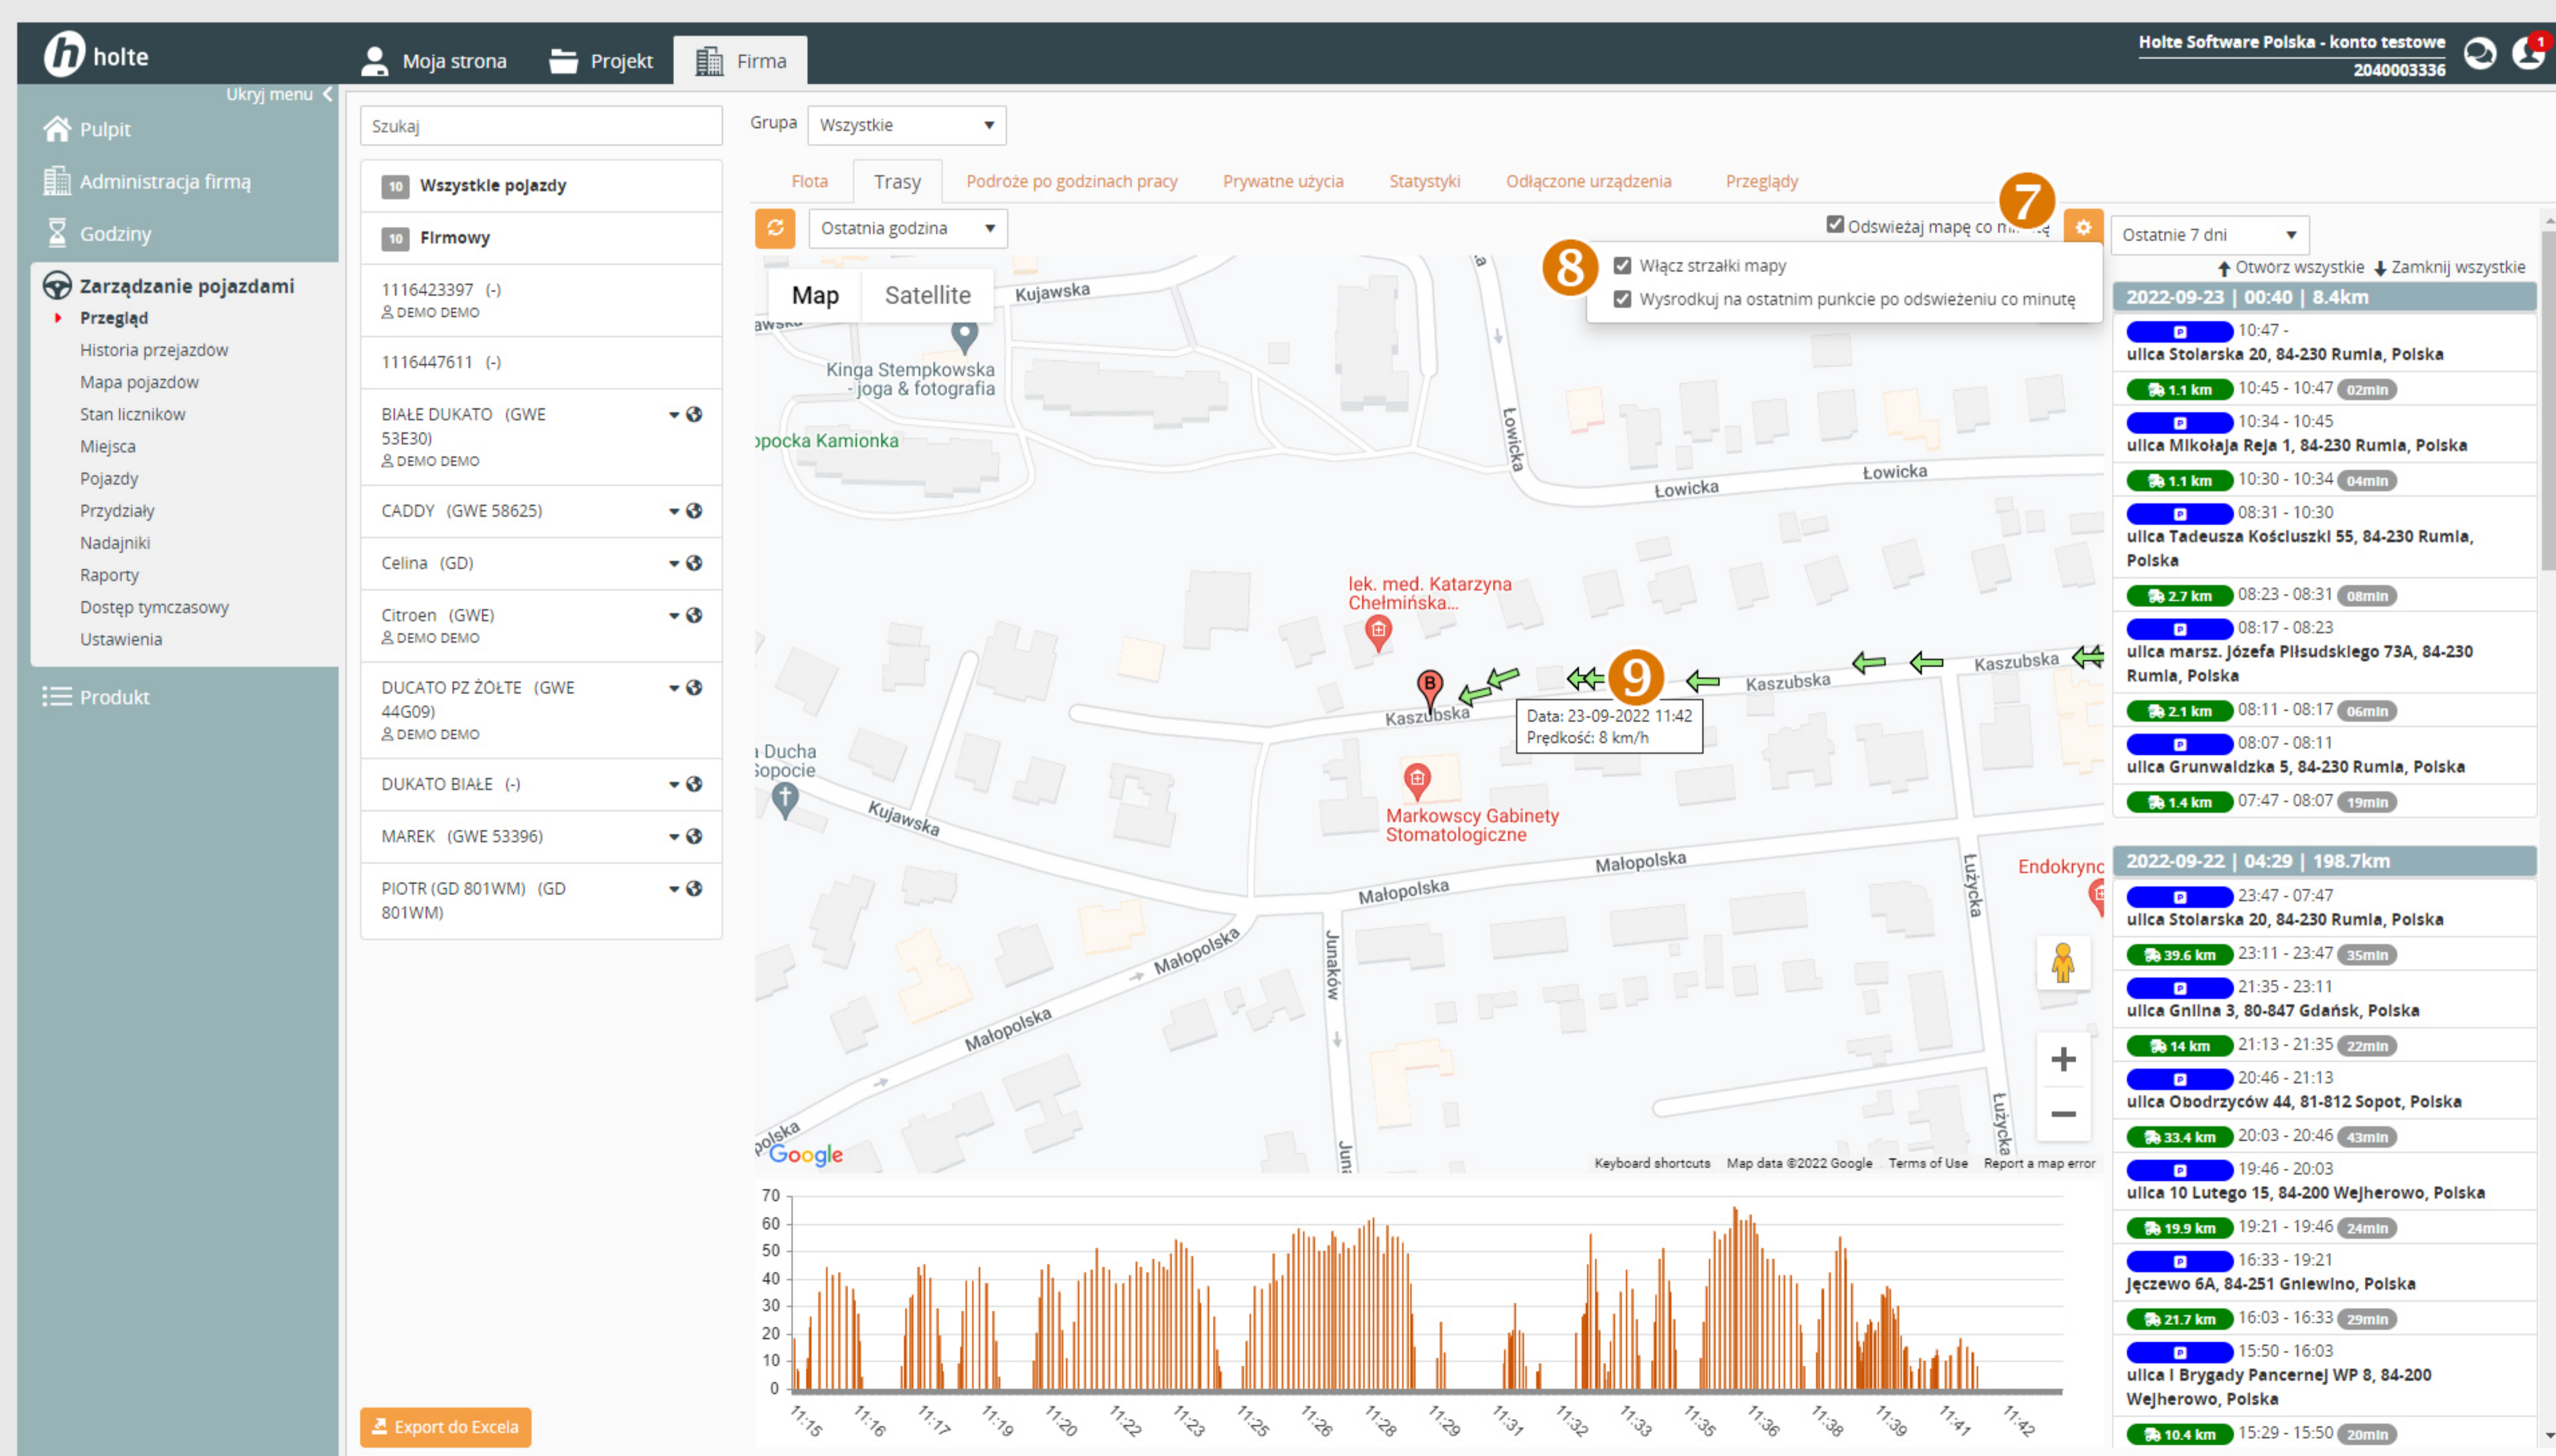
holte
Moja strona
Projekt
Firma
Holte Software Polska - konto testowe
2040003336
1

Ukryj menu
Pulpit
Administracja firmą
Godziny
Zarządzanie pojazdami
Przegląd
Historia przejazdow
Mapa pojazdow
Stan licznikow
Miejsca
Pojazdy
Przydziały
Nadajniki
Raporty
Dostęp tymczasowy
Ustawienia
Produkt

Szukaj
10 Wszystkie pojazdy
10 Firmowy
1116423397 (-)
DEMO DEMO
1116447611 (-)
BIAŁE DUKATO (GWE 53E30)
DEMO DEMO
CADDY (GWE 58625)
Celina (GD)
Citroen (GWE)
DEMO DEMO
DUCATO PZ ŻÓŁTE (GWE 44G09)
DEMO DEMO
DUKATO BIAŁE (-)
MAREK (GWE 53396)
PIOTR (GD 801WM) (GD 801WM)
Export do Excela

Grupa
Wszystkie
Flota
Trasy
Podróże po godzinach pracy
Prywatne użycia
Statystyki
Odłączone urządzenia
Przeglądy
Ostatnia godzina
Odswieżaj mapę co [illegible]
7
Ostatnie 7 dni
8
Włącz strzałki mapy
Wysrodkuj na ostatnim punkcie po odswieżeniu co minutę
Map
Satellite
Kujawska
Kinga Stempkowska - joga & fotografia
Łowicka
lek. med. Katarzyna Chełmińska...
Kaszubska
9
Data: 23-09-2022 11:42
Prędkość: 8 km/h
Markowscy Gabinety Stomatologiczne
Małopolska
Junaków
Łużycka
Endokrync
Google
Keyboard shortcuts
Map data ©2022 Google
Terms of Use
Report a map error

70
60
50
40
30
20
10
0
11:15 11:16 11:17 11:19 11:20 11:22 11:23 11:25 11:26 11:28 11:29 11:31 11:32 11:33 11:35 11:36 11:38 11:39 11:41 11:42

Otwórz wszystkie
Zamknij wszystkie
2022-09-23 | 00:40 | 8.4km
P 10:47 -
ulica Stolarska 20, 84-230 Rumia, Polska
1.1 km 10:45 - 10:47 02min
P 10:34 - 10:45
ulica Mikołaja Reja 1, 84-230 Rumia, Polska
1.1 km 10:30 - 10:34 04min
P 08:31 - 10:30
ulica Tadeusza Kościuszki 55, 84-230 Rumia, Polska
2.7 km 08:23 - 08:31 08min
P 08:17 - 08:23
ulica marsz. Józefa Piłsudskiego 73A, 84-230 Rumia, Polska
2.1 km 08:11 - 08:17 06min
P 08:07 - 08:11
ulica Grunwaldzka 5, 84-230 Rumia, Polska
1.4 km 07:47 - 08:07 19min
2022-09-22 | 04:29 | 198.7km
P 23:47 - 07:47
ulica Stolarska 20, 84-230 Rumia, Polska
39.6 km 23:11 - 23:47 35min
P 21:35 - 23:11
ulica Gnilna 3, 80-847 Gdańsk, Polska
14 km 21:13 - 21:35 22min
P 20:46 - 21:13
ulica Obodrzyców 44, 81-812 Sopot, Polska
33.4 km 20:03 - 20:46 43min
P 19:46 - 20:03
ulica 10 Lutego 15, 84-200 Wejherowo, Polska
19.9 km 19:21 - 19:46 24min
P 16:33 - 19:21
Jęczewo 6A, 84-251 Gniewino, Polska
21.7 km 16:03 - 16:33 29min
P 15:50 - 16:03
ulica I Brygady Pancernej WP 8, 84-200 Wejherowo, Polska
10.4 km 15:29 - 15:50 20min